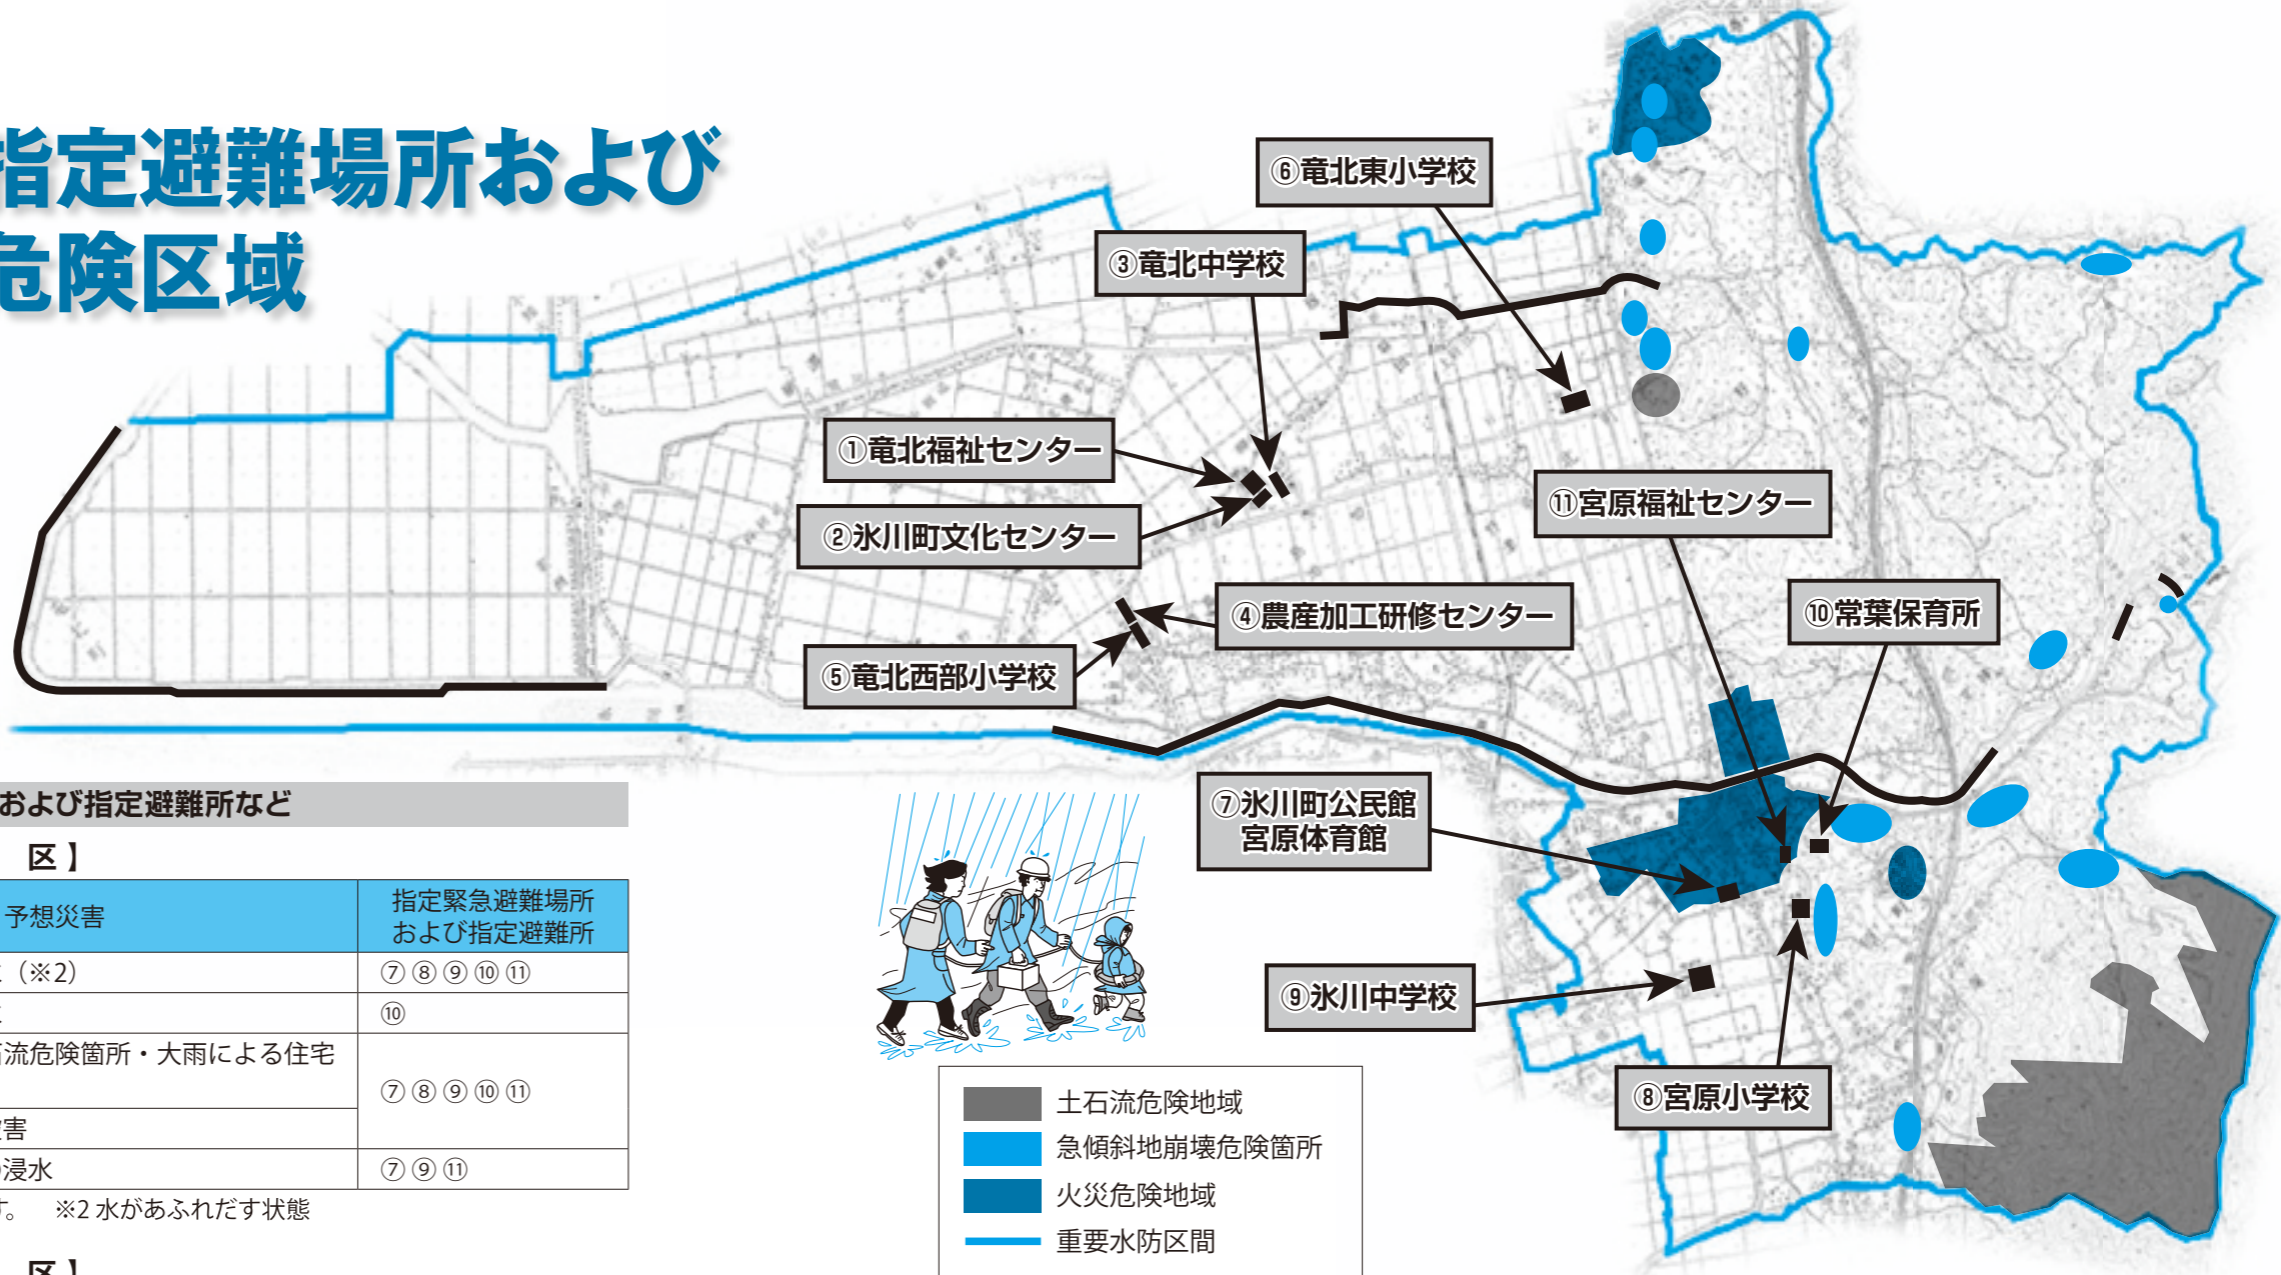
指定避難場所および
危険区域

⑥竜北東小学校
③竜北中学校
①竜北福祉センター
②氷川町文化センター
④農産加工研修センター
⑤竜北西部小学校
⑪宮原福祉センター
⑩常葉保育所
⑦氷川町公民館 宮原体育館
⑨氷川中学校
⑧宮原小学校

および指定避難所など

区】

| 予想災害 | 指定緊急避難場所 および指定避難所 |
|---|---|
| （※2） | ⑦⑧⑨⑩⑪ |
| | ⑩ |
| 流危険箇所・大雨による住宅 | ⑦⑧⑨⑩⑪ |
| 害 | |
| 浸水 | ⑦⑨⑪ |

。 ※2 水があふれだす状態

区】

土石流危険地域
急傾斜地崩壊危険箇所
火災危険地域
重要水防区間